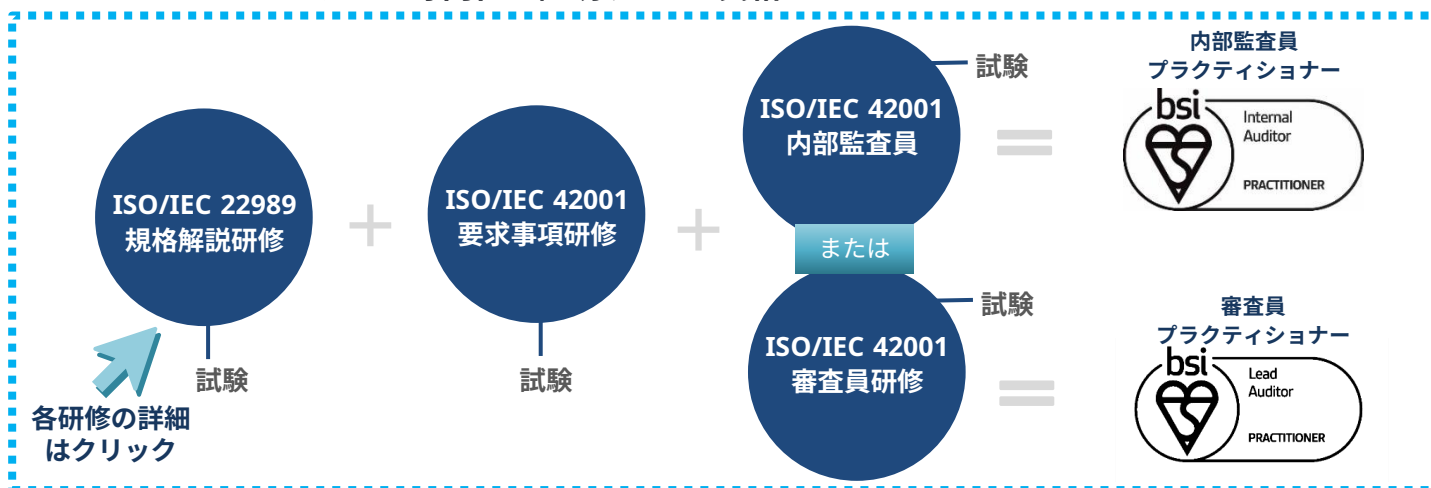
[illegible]

ISO/IEC 22989
規格解説研修

試験

各研修の詳細
はクリック

+

ISO/IEC 42001
要求事項研修

試験

+

ISO/IEC 42001
内部監査員

試験

=

内部監査員
プラクティショナー

bsi
Internal
Auditor
PRACTITIONER

または

ISO/IEC 42001
審査員研修

試験

=

審査員
プラクティショナー

bsi
Lead
Auditor
PRACTITIONER